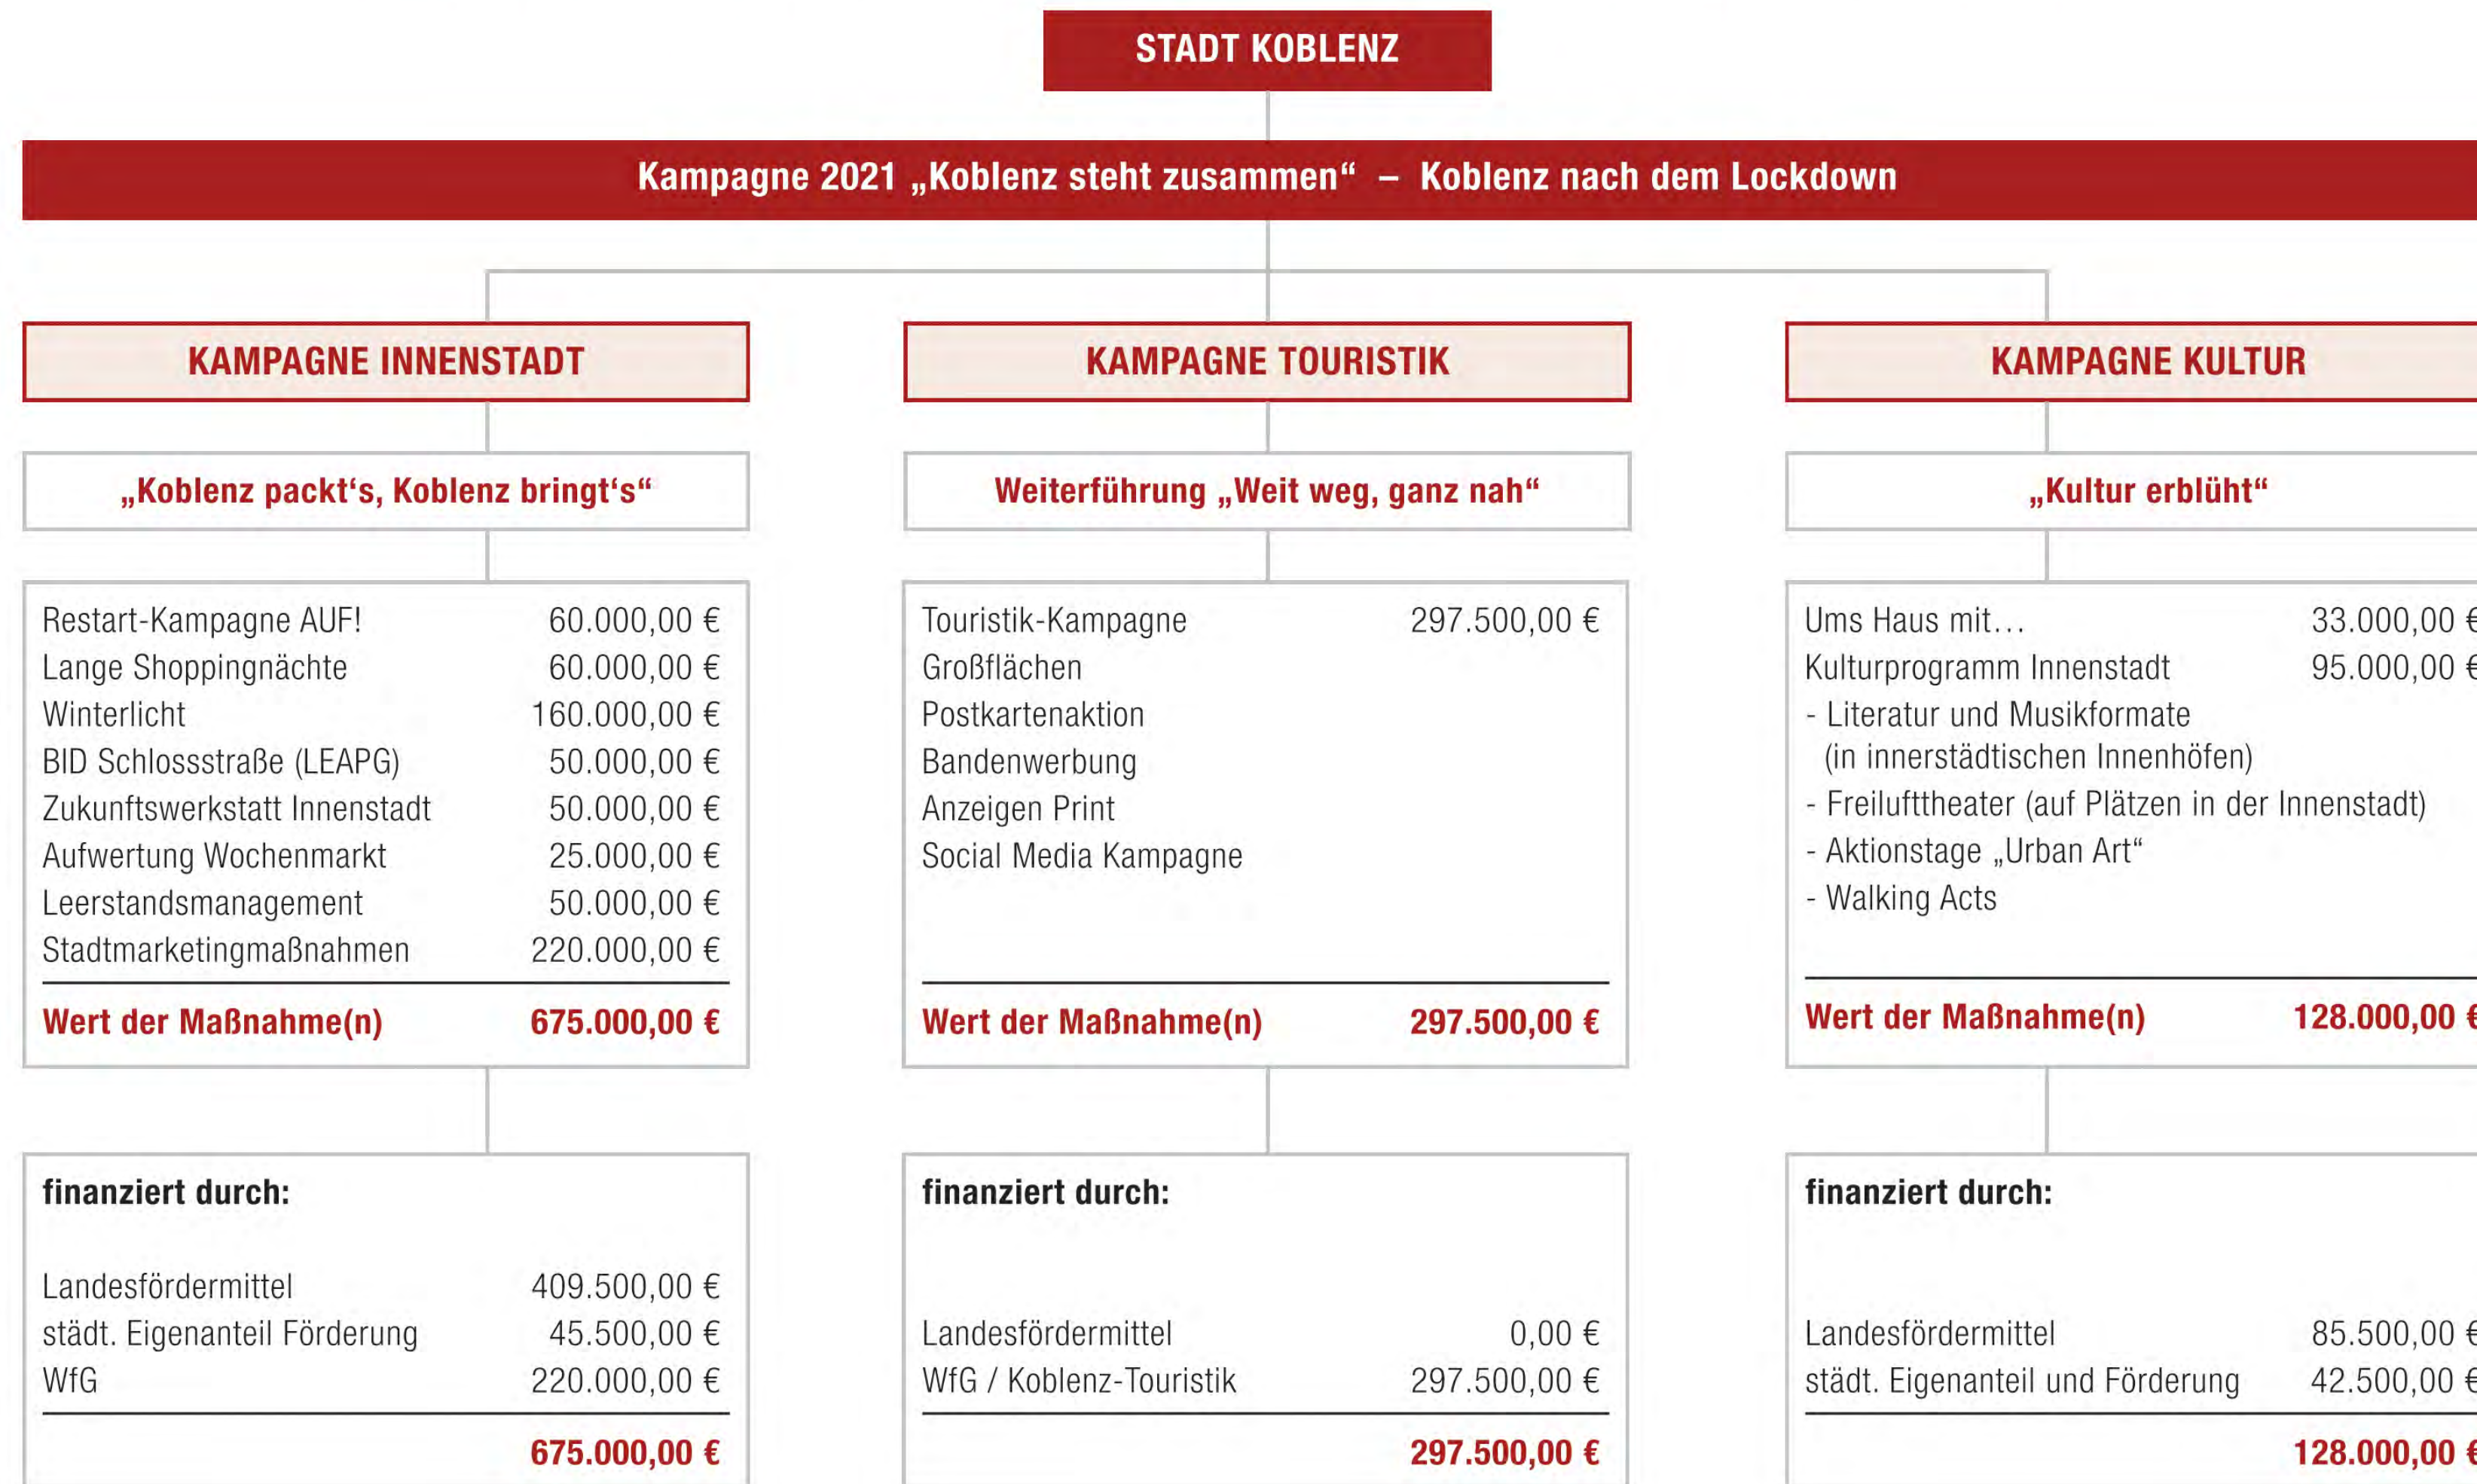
STADT KOBLENZ

Kampagne 2021 „Koblenz steht zusammen“ – Koblenz nach dem Lockdown

KAMPAGNE INNENSTADT

„Koblenz packt‘s, Koblenz bringt‘s“

| | |
|---|---|
| Restart-Kampagne AUF! | 60.000,00 € |
| Lange Shoppingnächte | 60.000,00 € |
| Winterlicht | 160.000,00 € |
| BID Schlossstraße (LEAPG) | 50.000,00 € |
| Zukunftswerkstatt Innenstadt | 50.000,00 € |
| Aufwertung Wochenmarkt | 25.000,00 € |
| Leerstandsmanagement | 50.000,00 € |
| Stadtmarketingmaßnahmen | 220.000,00 € |
| Wert der Maßnahme(n) | 675.000,00 € |

finanziert durch:

| | |
|---|---|
| Landesfördermittel | 409.500,00 € |
| städt. Eigenanteil Förderung | 45.500,00 € |
| WfG | 220.000,00 € |
| | 675.000,00 € |

KAMPAGNE TOURISTIK

Weiterführung „Weit weg, ganz nah“

| | |
|---|---|
| Touristik-Kampagne | 297.500,00 € |
| Großflächen | |
| Postkartenaktion | |
| Bandenwerbung | |
| Anzeigen Print | |
| Social Media Kampagne | |
| Wert der Maßnahme(n) | 297.500,00 € |

finanziert durch:

| | |
|---|---|
| Landesfördermittel | 0,00 € |
| WfG / Koblenz-Touristik | 297.500,00 € |
| | 297.500,00 € |

KAMPAGNE KULTUR

„Kultur erblüht“

| | |
|---|---|
| Ums Haus mit… | 33.000,00 € |
| Kulturprogramm Innenstadt | 95.000,00 € |

- Literatur und Musikformate (in innerstädtischen Innenhöfen)
- Freilufttheater (auf Plätzen in der Innenstadt)
- Aktionstage „Urban Art“
- Walking Acts

| | |
|---|---|
| Wert der Maßnahme(n) | 128.000,00 € |

finanziert durch:

| | |
|---|---|
| Landesfördermittel | 85.500,00 € |
| städt. Eigenanteil und Förderung | 42.500,00 € |
| | 128.000,00 € |